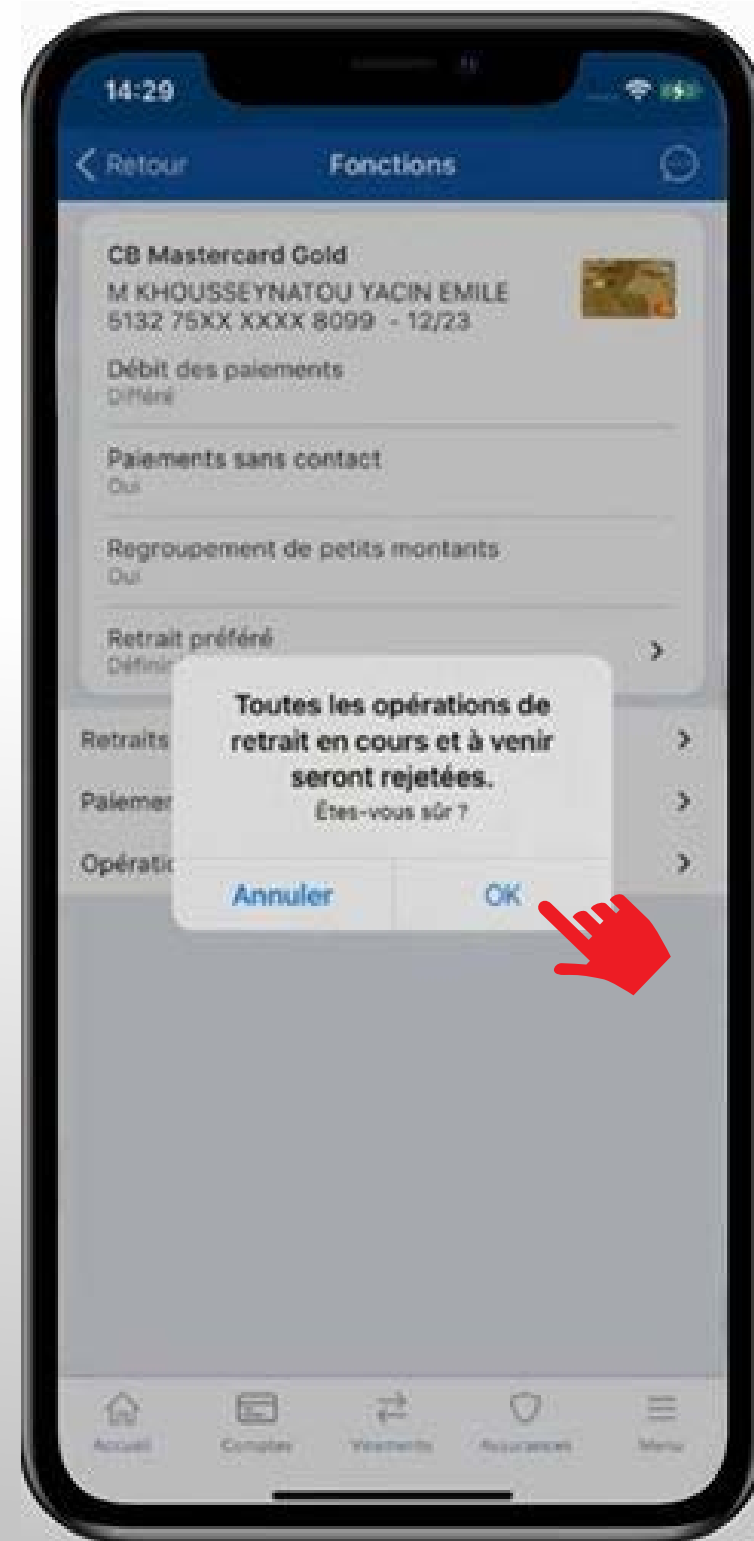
14:29

Retour
Fonctions

CB Mastercard Gold
M KHOUSSEYNATOU YACIN EMILE
5132 75XX XXXX 8099 - 12/23

Débit des paiements
Différé

Paiements sans contact
Oui

Regroupement de petits montants
Oui

Retrait préféré
Défini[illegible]

Retraits
Paiemen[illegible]
Opératio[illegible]

Toutes les opérations de retrait en cours et à venir seront rejetées.
Êtes-vous sûr ?

Annuler
OK

Accueil
Comptes
Virements
Assurances
Menu